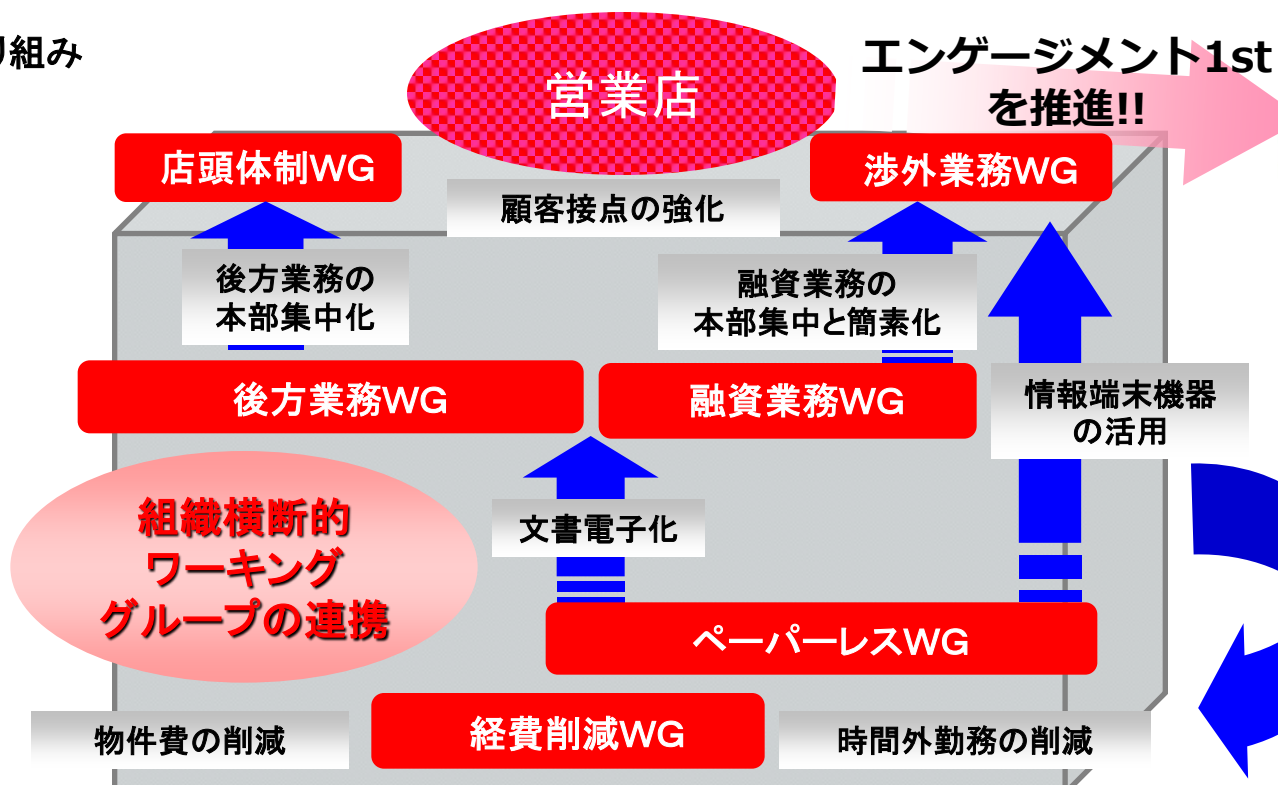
り組み

営業店

エンゲージメント1st
を推進!!

店頭体制WG

顧客接点の強化

渉外業務WG

後方業務の
本部集中化

融資業務の
本部集中と簡素化

後方業務WG

融資業務WG

情報端末機器
の活用

組織横断的
ワーキング
グループの連携

文書電子化

ペーパーレスWG

物件費の削減

経費削減WG

時間外勤務の削減